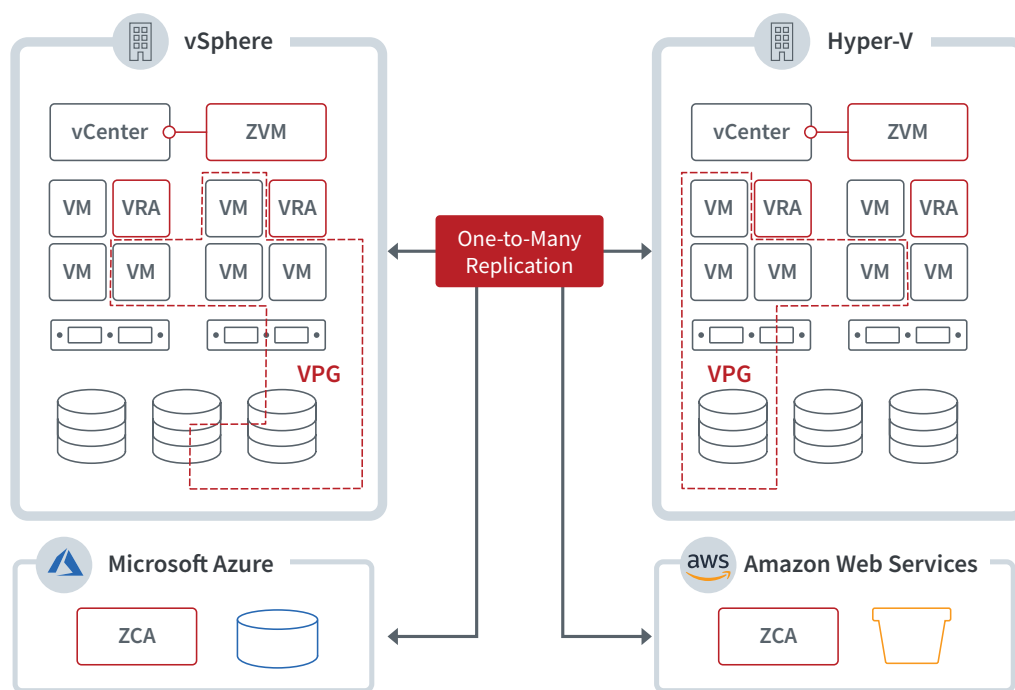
vSphere

vCenter

ZVM

VM

VRA

VM

VRA

VM

VM

VM

VM

VPG

One-to-Many Replication

Hyper-V

vCenter

ZVM

VM

VRA

VM

VRA

VM

VM

VM

VM

VPG

Microsoft Azure

ZCA

aws

Amazon Web Services

ZCA